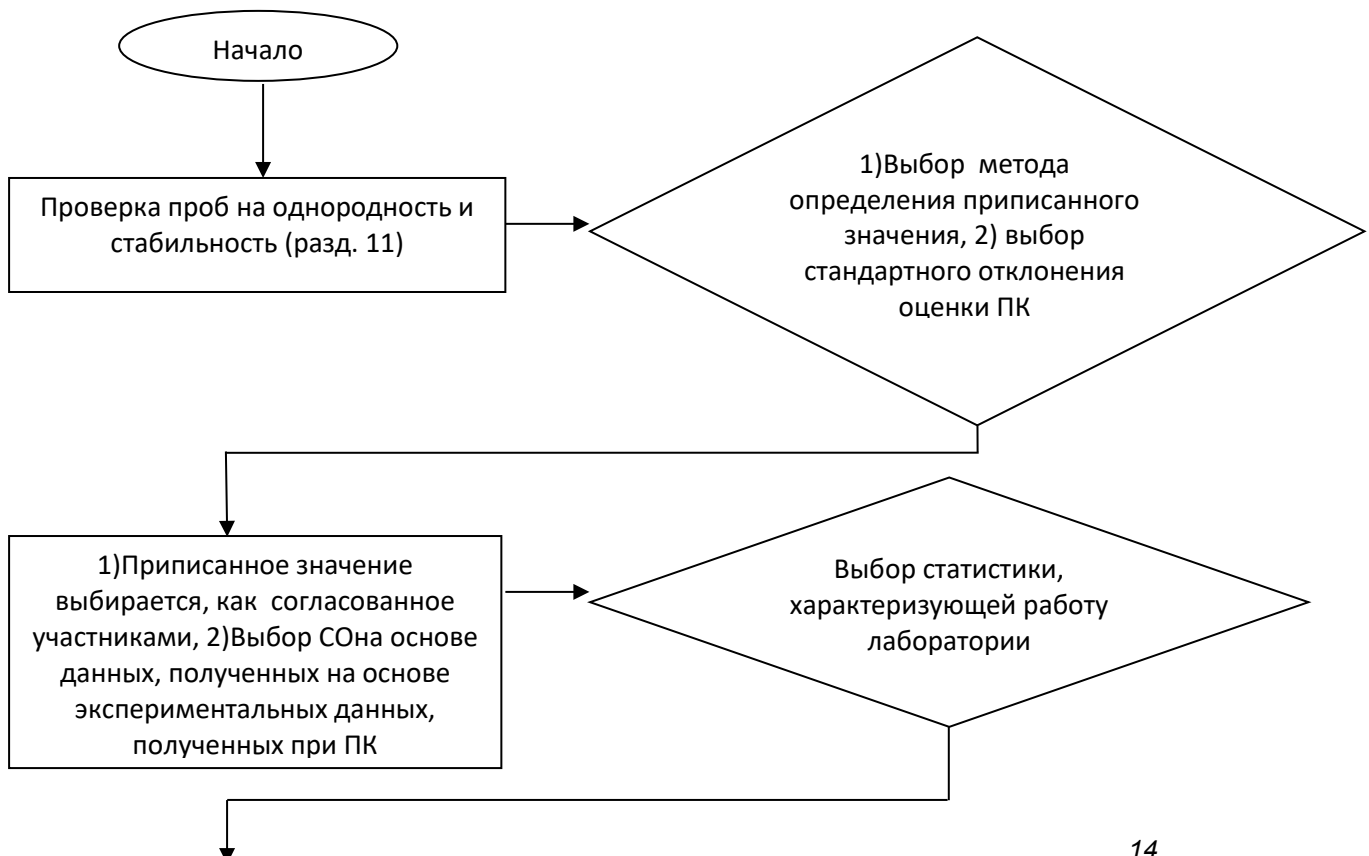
Начало

Проверка проб на однородность и стабильность (разд. 11)

1)Выбор метода определения приписанного значения, 2) выбор стандартного отклонения оценки ПК

1)Приписанное значение выбирается, как согласованное участниками, 2)Выбор СОна основе данных, полученных на основе экспериментальных данных, полученных при ПК

Выбор статистики, характеризующей работу лаборатории

14